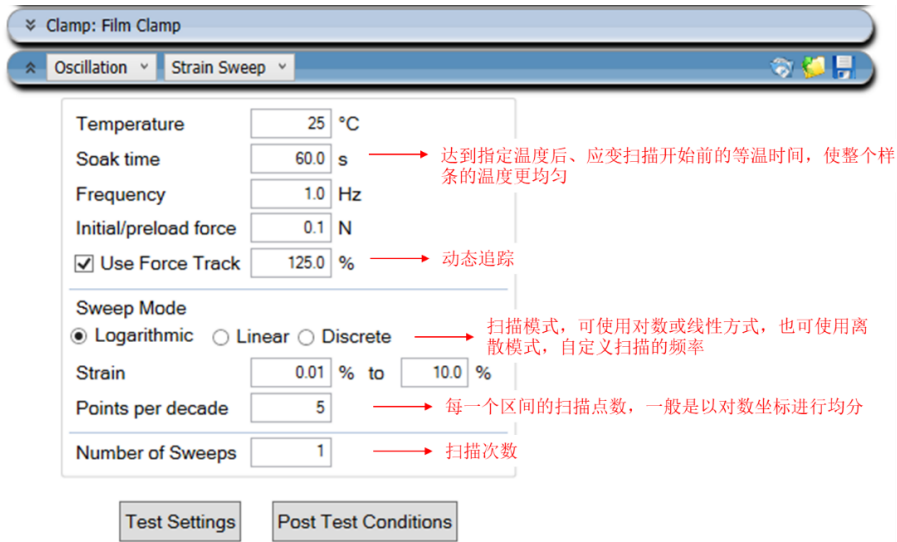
Clamp: Film Clamp

Oscillation
Strain Sweep

Temperature 25 °C
Soak time 60.0 s
达到指定温度后、应变扫描开始前的等温时间，使整个样条的温度更均匀
Frequency 1.0 Hz
Initial/preload force 0.1 N
Use Force Track 125.0 %
动态追踪

Sweep Mode
Logarithmic
Linear
Discrete
扫描模式，可使用对数或线性方式，也可使用离散模式，自定义扫描的频率
Strain 0.01 % to 10.0 %
Points per decade 5
每一个区间的扫描点数，一般是以对数坐标进行均分

Number of Sweeps 1
扫描次数

Test Settings
Post Test Conditions